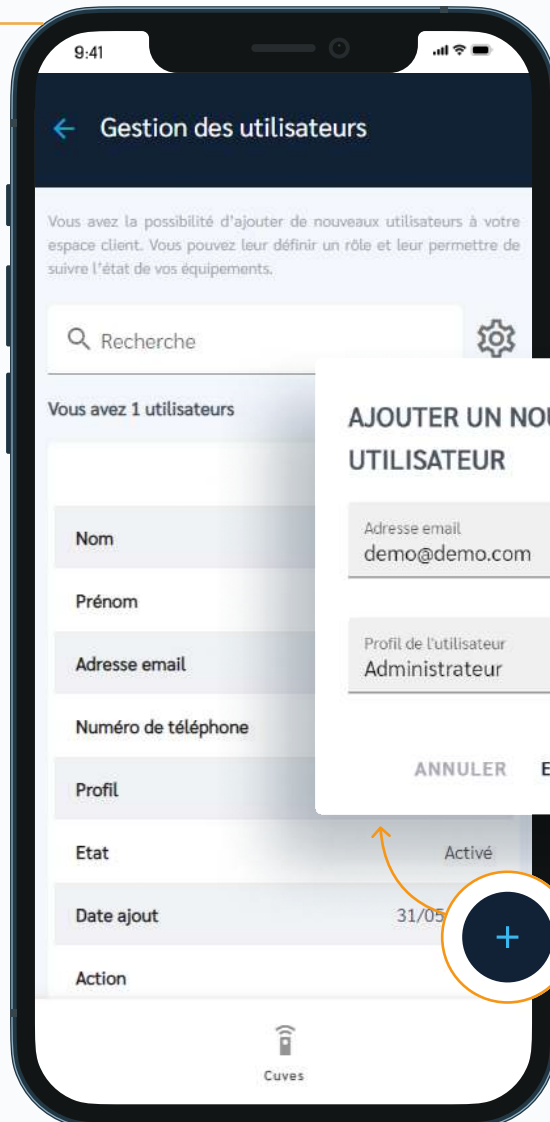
9:41

← Gestion des utilisateurs

Vous avez la possibilité d'ajouter de nouveaux utilisateurs à votre espace client. Vous pouvez leur définir un rôle et leur permettre de suivre l'état de vos équipements.

Recherche

Vous avez 1 utilisateurs

Nom

Prénom

Adresse email

Numéro de téléphone

Profil

Etat Activé

Date ajout 31/05

Action

AJOUTER UN NOU

UTILISATEUR

Adresse email
demo@demo.com

Profil de l'utilisateur
Administrateur

ANNULER E

+

Cuves